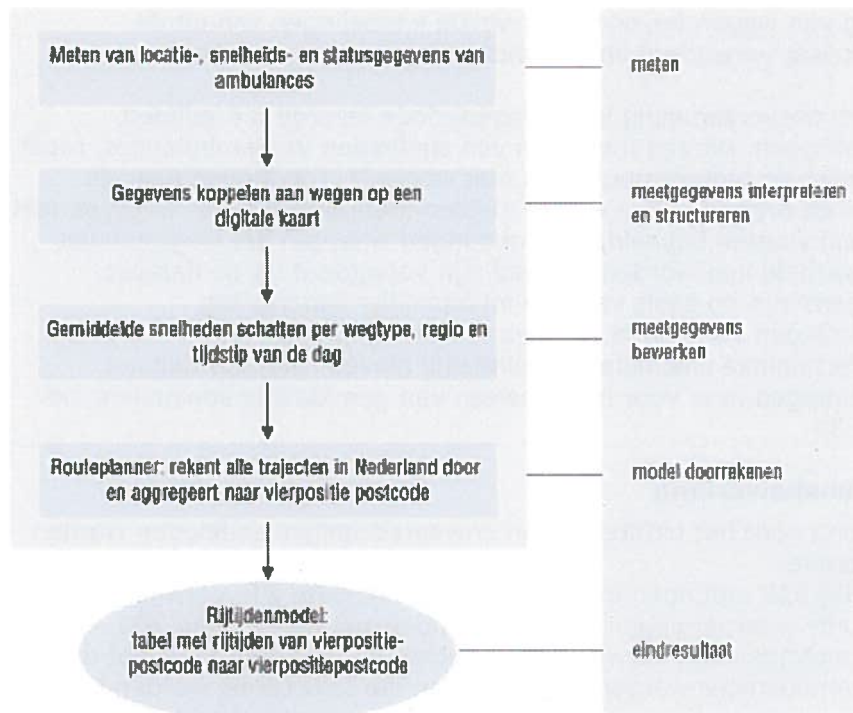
Meten van locatie-, snelheids- en statusgegevens van ambulances

meten

Gegevens koppelen aan wegen op een digitale kaart

meetgegevens interpreteren en structureren

Gemiddelde snelheden schatten per wegtype, regio en tijdstip van de dag

meetgegevens bewerken

Routeplanner: rekent alle trajecten in Nederland door en aggregeert naar vierpositie postcode

model doorrekenen

Rijtijdenmodel: tabel met rijtijden van vierpositie-postcode naar vierpositiepostcode

eindresultaat